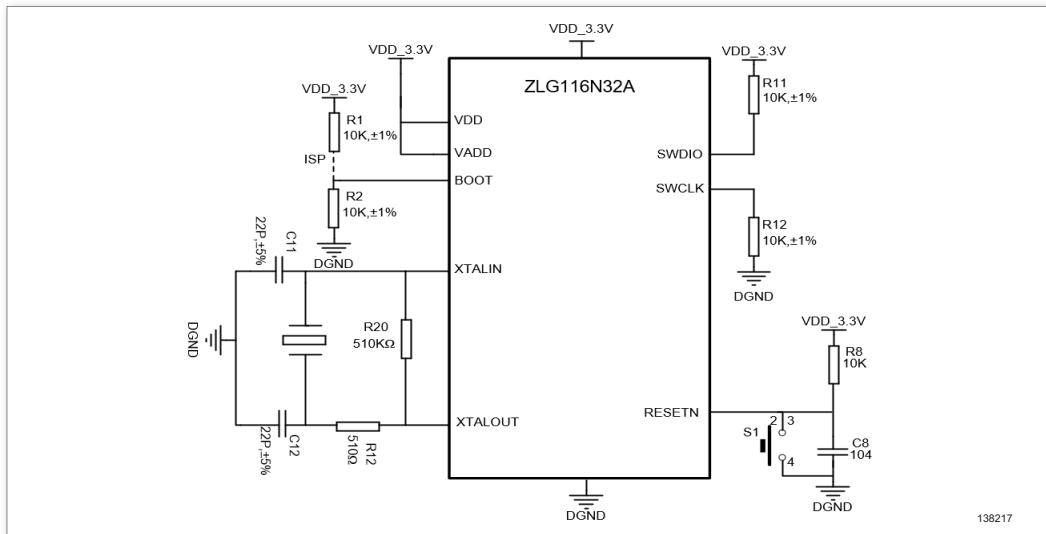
VDD_3.3V
VDD_3.3V
ZLG116N32A
VDD_3.3V
VDD_3.3V
R11
10K,±1%
R1
10K,±1%
VDD
ISP
VADD
SWDIO
BOOT
SWCLK
R2
10K,±1%
22P,±5%
C11
R12
10K,±1%
DGND
XTALIN
DGND
DGND
R20
510KΩ
VDD_3.3V
R8
10K
XTALOUT
RESETN
2
3
S1
C8
104
4
22P,±5%
C12
510Ω
R12
DGND
DGND
138217